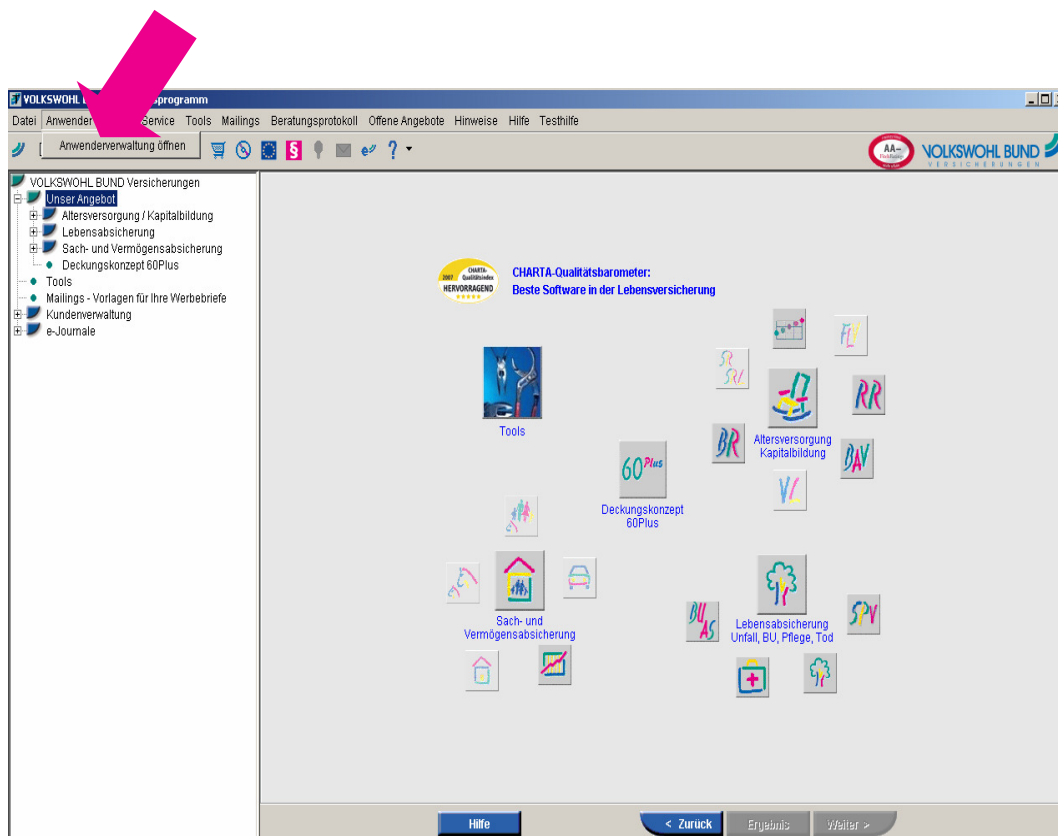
VOLKSWOHL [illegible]sprogramm

Datei Anwender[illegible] Service Tools Mailings Beratungsprotokoll Offene Angebote Hinweise Hilfe Testhilfe

Anwenderverwaltung öffnen

AA-

VOLKSWOHL BUND
VERSICHERUNGEN

VOLKSWOHL BUND Versicherungen
Unser Angebot
Altersversorgung / Kapitalbildung
Lebensabsicherung
Sach- und Vermögensabsicherung
Deckungskonzept 60Plus
Tools
Mailings - Vorlagen für Ihre Werbebriefe
Kundenverwaltung
e-Journale

2007 CHARTA-Qualitätsindex HERVORRAGEND

CHARTA-Qualitätsbarometer:
Beste Software in der Lebensversicherung

Tools

60 Plus

Deckungskonzept 60Plus

FLV

RR

BR

BAV

Altersversorgung Kapitalbildung

Sach- und Vermögensabsicherung

BU AS

SPV

Lebensabsicherung Unfall, BU, Pflege, Tod

Hilfe

< Zurück

Ergebnis

Weiter >